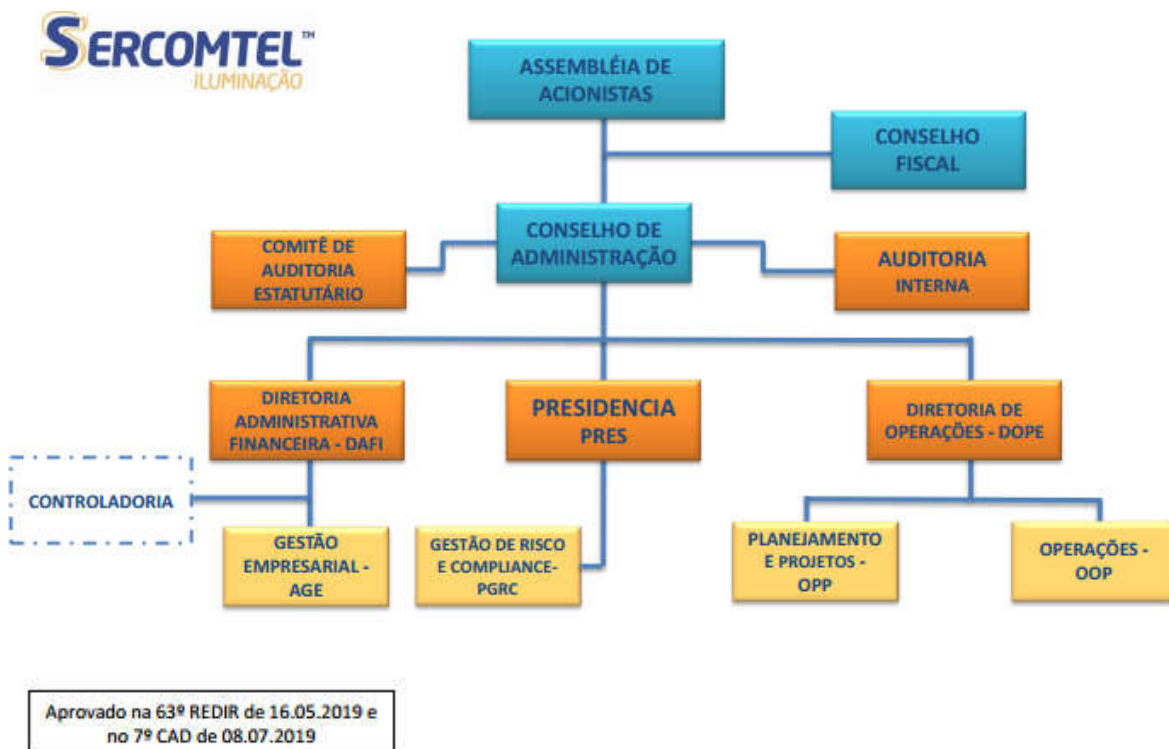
SERCOMTEL™
ILUMINAÇÃO

ASSEMBLÉIA DE ACIONISTAS

CONSELHO FISCAL

CONSELHO DE ADMINISTRAÇÃO

COMITÊ DE AUDITORIA ESTATUTÁRIO

AUDITORIA INTERNA

DIRETORIA ADMINISTRATIVA FINANCEIRA - DAFI

PRESIDENCIA PRES

DIRETORIA DE OPERAÇÕES - DOPE

CONTROLADORIA

GESTÃO EMPRESARIAL - AGE

GESTÃO DE RISCO E COMPLIANCE-PGRC

PLANEJAMENTO E PROJETOS - OPP

OPERAÇÕES - OOP

Aprovado na 63º REDIR de 16.05.2019 e no 7º CAD de 08.07.2019